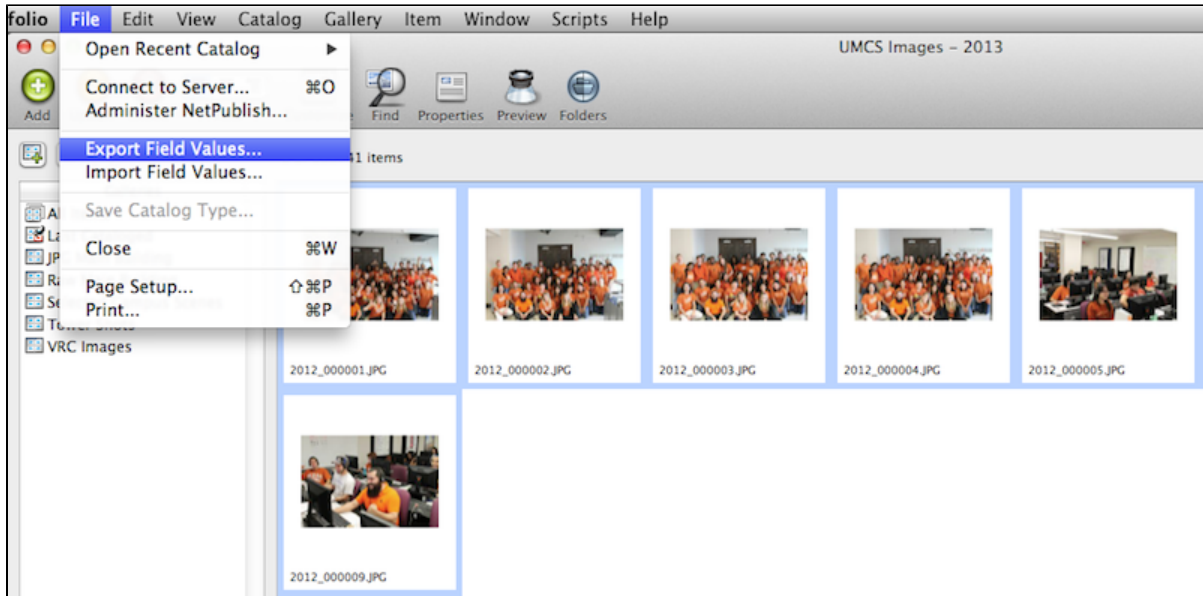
folio File Edit View Catalog Gallery Item Window Scripts Help

UMCS Images - 2013

Open Recent Catalog ▶

Connect to Server... ⌘O
Administer NetPublish...

Export Field Values...
Import Field Values...

Save Catalog Type...

Close ⌘W

Page Setup... ⇧⌘P
Print... ⌘P

Add

Find Properties Preview Folders

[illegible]1 items

Al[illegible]
La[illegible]
JP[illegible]
Ra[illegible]
Se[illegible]
Tower Shots
VRC Images

2012_000001.JPG
2012_000002.JPG
2012_000003.JPG
2012_000004.JPG
2012_000005.JPG
2012_000009.JPG